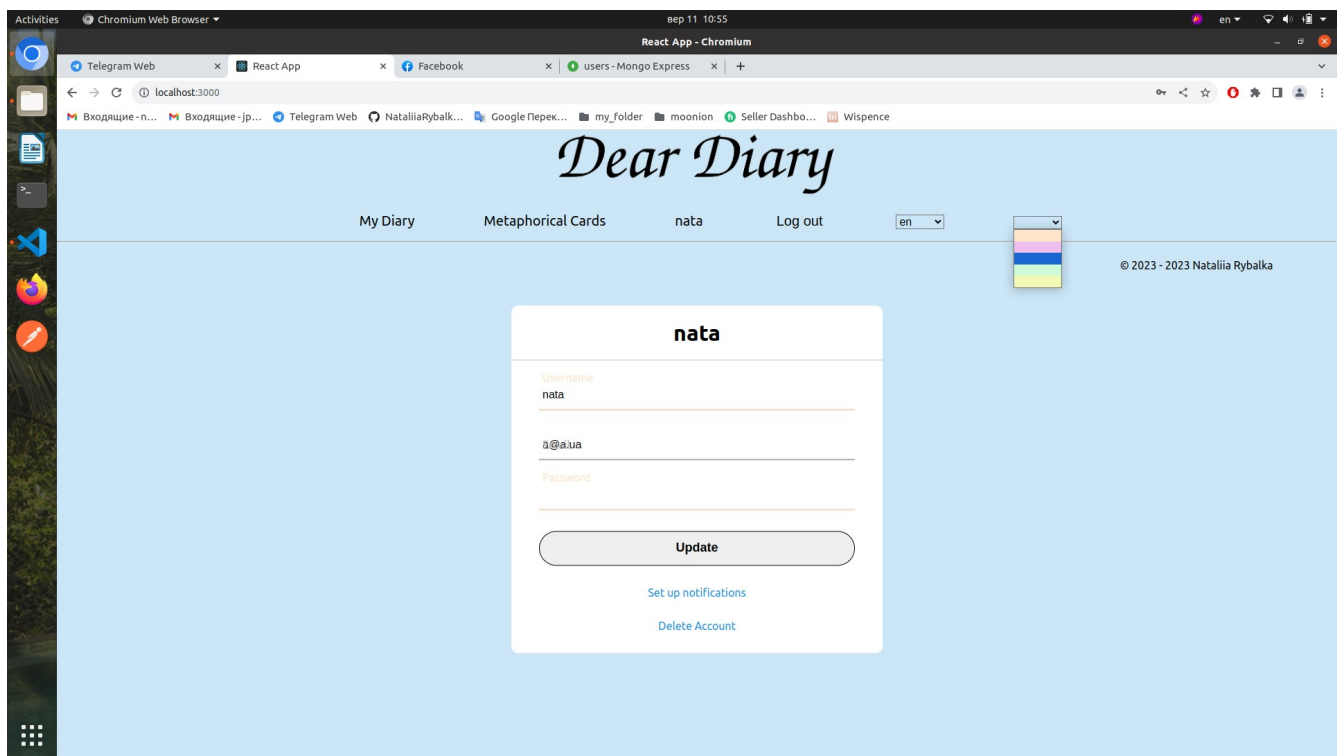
Activities Chromium Web Browser ▾ вер 11 10:55 en ▾

React App - Chromium

Telegram Web × React App × Facebook × users - Mongo Express × +

localhost:3000

Входящие - n... Входящие - jp... Telegram Web NataliiaRybalk... Google Перек... my_folder moonion Seller Dashbo... Wispence

Dear Diary

My Diary Metaphorical Cards nata Log out en

© 2023 - 2023 Nataliia Rybalka

nata

Username
nata

a@a.ua

Password

Update

Set up notifications

Delete Account